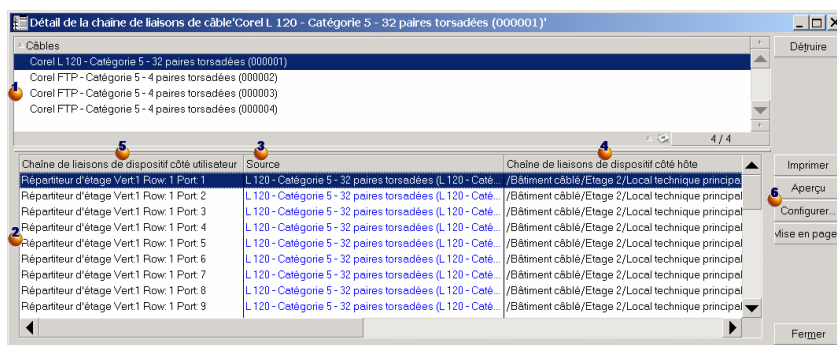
Détail de la chaine de liaisons de câble'Corel L 120 - Catégorie 5 - 32 paires torsadées (000001)'

Câbles
Corel L 120 - Catégorie 5 - 32 paires torsadées (000001)
Corel FTP - Catégorie 5 - 4 paires torsadées (000002)
Corel FTP - Catégorie 5 - 4 paires torsadées (000003)
Corel FTP - Catégorie 5 - 4 paires torsadées (000004)

4 / 4

Détruire

1
2
3
4
5
6

| Chaîne de liaisons de dispositif côté utilisateur | Source | Chaîne de liaisons de dispositif côté hôte |
|---|---|---|
| Répartiteur d'étage Vert1 Row: 1 Port: 1 | L 120 - Catégorie 5 - 32 paires torsadées (L 120 - Caté | /Bâtiment câblé/Etage 2/Local technique principal |
| Répartiteur d'étage Vert1 Row: 1 Port: 2 | L 120 - Catégorie 5 - 32 paires torsadées (L 120 - Caté | /Bâtiment câblé/Etage 2/Local technique principal |
| Répartiteur d'étage Vert1 Row: 1 Port: 3 | L 120 - Catégorie 5 - 32 paires torsadées (L 120 - Caté | /Bâtiment câblé/Etage 2/Local technique principal |
| Répartiteur d'étage Vert1 Row: 1 Port: 4 | L 120 - Catégorie 5 - 32 paires torsadées (L 120 - Caté | /Bâtiment câblé/Etage 2/Local technique principal |
| Répartiteur d'étage Vert1 Row: 1 Port: 5 | L 120 - Catégorie 5 - 32 paires torsadées (L 120 - Caté | /Bâtiment câblé/Etage 2/Local technique principal |
| Répartiteur d'étage Vert1 Row: 1 Port: 6 | L 120 - Catégorie 5 - 32 paires torsadées (L 120 - Caté | /Bâtiment câblé/Etage 2/Local technique principal |
| Répartiteur d'étage Vert1 Row: 1 Port: 7 | L 120 - Catégorie 5 - 32 paires torsadées (L 120 - Caté | /Bâtiment câblé/Etage 2/Local technique principal |
| Répartiteur d'étage Vert1 Row: 1 Port: 8 | L 120 - Catégorie 5 - 32 paires torsadées (L 120 - Caté | /Bâtiment câblé/Etage 2/Local technique principal |
| Répartiteur d'étage Vert1 Row: 1 Port: 9 | L 120 - Catégorie 5 - 32 paires torsadées (L 120 - Caté | /Bâtiment câblé/Etage 2/Local technique principal |

Imprimer
Aperçu
Configurer...
Mise en page
Fermer